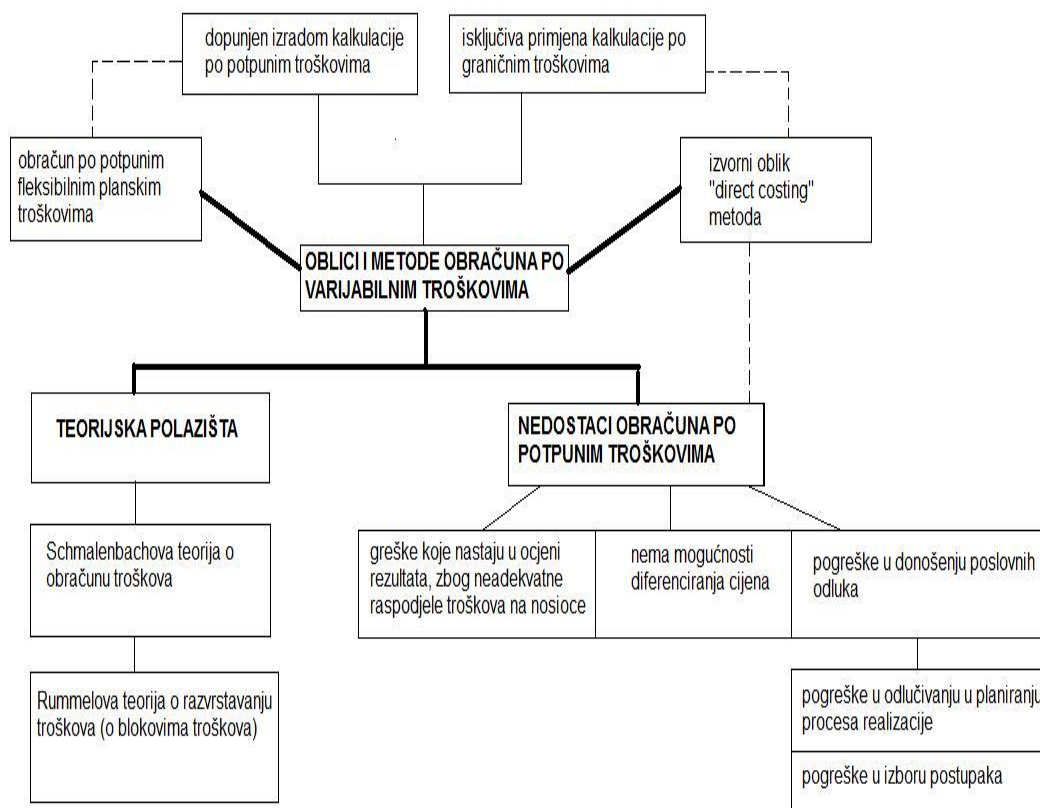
dopunjen izradom kalkulacije po potpunim troškovima

isključiva primjena kalkulacije po graničnim troškovima

obračun po potpunim fleksibilnim planskim troškovima

izvorni oblik "direct costing" metoda

OBLICI I METODE OBRAČUNA PO VARIJABILNIM TROŠKOVIMA

TEORIJSKA POLAZIŠTA

NEDOSTACI OBRAČUNA PO POTPUNIM TROŠKOVIMA

Schmalenbachova teorija o obračunu troškova

Rummelova teorija o razvrstavanju troškova (o blokovima troškova)

greške koje nastaju u ocjeni rezultata, zbog neadekvatne raspodjele troškova na nosioce

nema mogućnosti diferenciranja cijena

pogreške u donošenju poslovnih odluka

pogreške u odlučivanju u planiranju procesa realizacije

pogreške u izboru postupaka